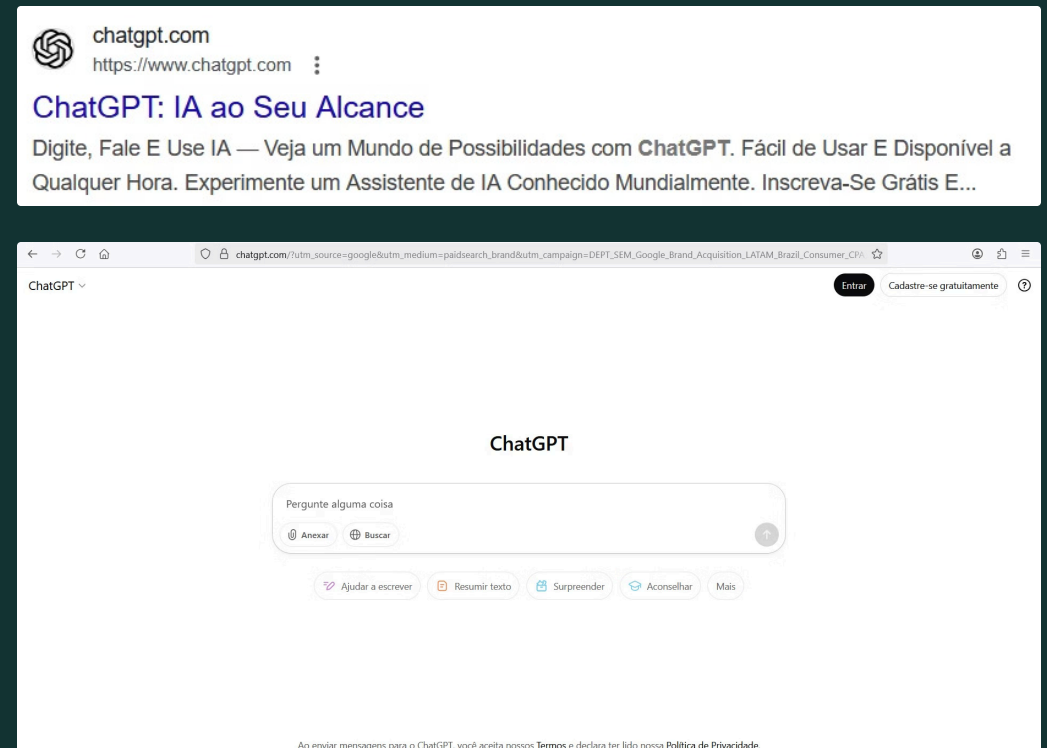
chatgpt.com
https://www.chatgpt.com

ChatGPT: IA ao Seu Alcance

Digite, Fale E Use IA — Veja um Mundo de Possibilidades com ChatGPT. Fácil de Usar E Disponível a Qualquer Hora. Experimente um Assistente de IA Conhecido Mundialmente. Inscreva-Se Grátis E...

chatgpt.com/?utm_source=google&utm_medium=paidsearch_brand&utm_campaign=DEPT_SEM_Google_Brand_Acquisition_LATAM_Brazil_Consumer_CPA

ChatGPT

Entrar Cadastre-se gratuitamente

ChatGPT

Pergunte alguma coisa

Anexar Buscar

Ajudar a escrever Resumir texto Surpreender Aconselhar Mais

Ao enviar mensagens para o ChatGPT, você aceita nossos Termos e declara ter lido nossa Política de Privacidade.